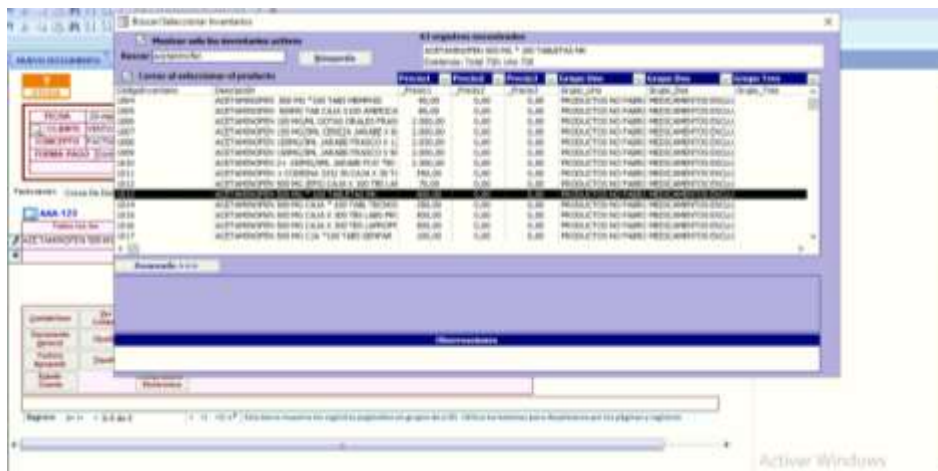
Buscar/Seleccionar Inventarios

Mostrar solo los inventarios activos

Buscar acetaminofen

Búsqueda

Cerrar al seleccionar el producto

43 registros encontrados

ACETAMINOFEN 500 MG * 100 TABLETAS MK
Existencias: Total: 720; Uno: 720

| Codigoinventario | Descripción | Precio1 | Precio2 | Precio3 | Grupo Uno | Grupo Dos | Grupo Tres |
|---|---|---|---|---|---|---|---|
| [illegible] | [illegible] | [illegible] | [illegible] | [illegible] | PRODUCTOS NO FABRI | MEDICAMENTOS EXCLU | |

Avanzado >>>

Observaciones

Referencias

Activar Windows